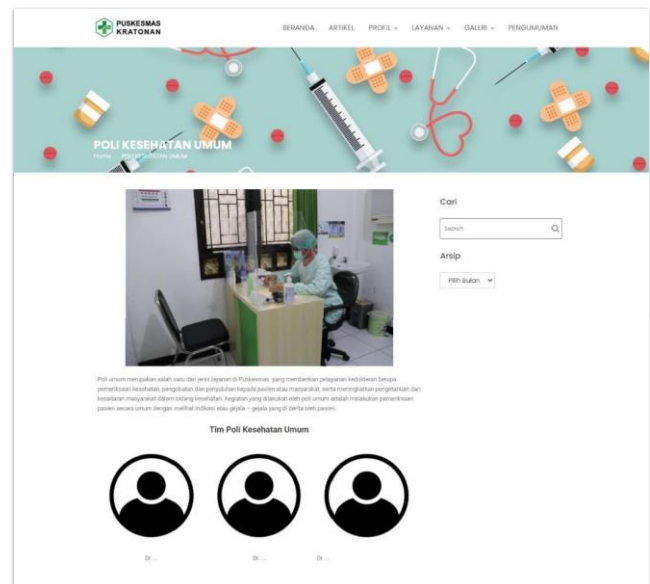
PUSKESMAS KRATONAN

BERANDA ARTIKEL PROFIL LAYANAN GALERI PENGUMUMAN

POLI KESEHATAN UMUM

Home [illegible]

Cari

Search

Arsip

Pilih Bulan

Poli umum merupakan salah satu dari jenis layanan di Puskesmas yang memberikan pelayanan kedokteran berupa pemeriksaan kesehatan, pengobatan dan penyuluhan kepada pasien atau masyarakat, serta meningkatkan pengetahuan dan kesadaran masyarakat dalam bidang kesehatan. Kegiatan yang dilakukan oleh poli umum adalah melakukan pemeriksaan pasien secara umum dengan melihat indikasi atau gejala – gejala yang di derita oleh pasien.

Tim Poli Kesehatan Umum

Dr. ...

Dr. ...

Dr. ...